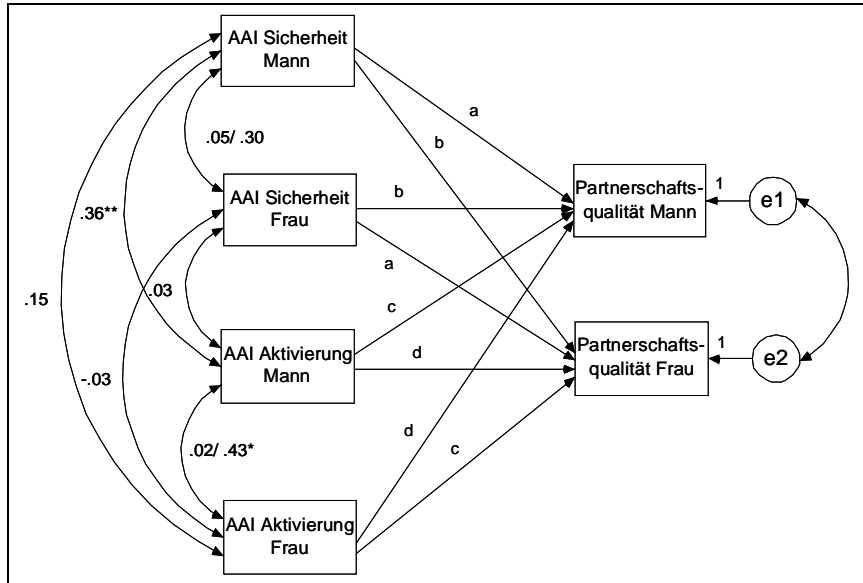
AAI Sicherheit Mann

.05/ .30

AAI Sicherheit Frau

.36**

.03

.15

AAI Aktivierung Mann

-.03

.02/ .43*

AAI Aktivierung Frau

a

b

b

a

c

d

d

c

Partnerschaftsqualität Mann

Partnerschaftsqualität Frau

1

e1

1

e2